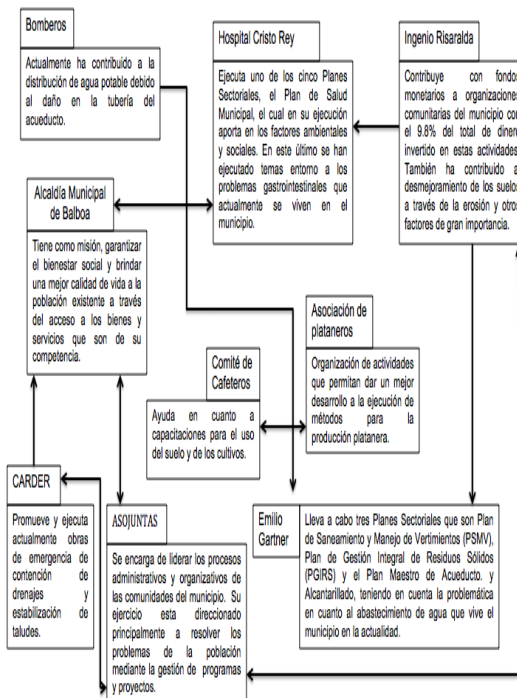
Bomberos

Actualmente ha contribuido a la distribución de agua potable debido al daño en la tubería del acueducto.

Hospital Cristo Rey

Ejecuta uno de los cinco Planes Sectoriales, el Plan de Salud Municipal, el cual en su ejecución aporta en los factores ambientales y sociales. En este último se han ejecutado temas entorno a los problemas gastrointestinales que actualmente se viven en el municipio.

Ingenio Risaralda

Contribuye con fondo monetarios a organizacione comunitarias del municipio co el 9.8% del total de diner invertido en estas actividades También ha contribuido a desmejoramiento de los suelo a través de la erosión y otro factores de gran importancia.

Alcaldía Municipal de Balboa

Tiene como misión, garantizar el bienestar social y brindar una mejor calidad de vida a la población existente a través del acceso a los bienes y servicios que son de su competencia.

Asociación de plataneros

Organización de actividades que permitan dar un mejor desarrollo a la ejecución de métodos para la producción platanera.

Comité de Cafeteros

Ayuda en cuanto a capacitaciones para el uso del suelo y de los cultivos.

CARDER

Promueve y ejecuta actualmente obras de emergencia de contención de drenajes y estabilización de taludes.

ASOJUNTAS

Se encarga de liderar los procesos administrativos y organizativos de las comunidades del municipio. Su ejercicio esta direccionado principalmente a resolver los problemas de la población mediante la gestión de programas y proyectos.

Emilio Gartner

Lleva a cabo tres Planes Sectoriales que son Plan de Saneamiento y Manejo de Vertimientos (PSMV), Plan de Gestión Integral de Residuos Sólidos (PGIRS) y el Plan Maestro de Acueducto. y Alcantarillado, teniendo en cuenta la problemática en cuanto al abastecimiento de agua que vive el municipio en la actualidad.